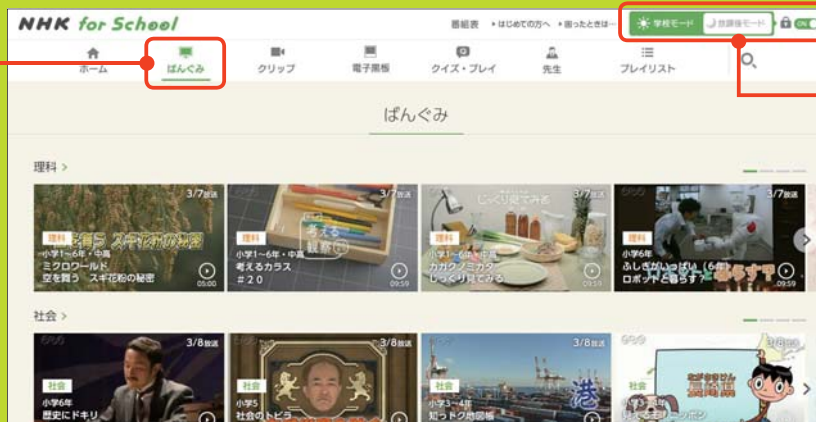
NHK for School

番組表 ・はじめての方へ ・困ったときは…

学校モード 放課後モード ON

ホーム
ばんぐみ
クリップ
電子黒板
クイズ・プレイ
先生
プレイリスト

ばんぐみ

理科 >

3/7放送
理科
小学1～6年・中高
ミクロワールド
空を舞う スギ花粉の秘密
05:00

3/7放送
考える観察
理科
小学1～6年・中高
考えるカラス
#20
09:59

3/7放送
じっくり見てみよ
理科
小学1～6年
カガクノミカタ
じっくり見てみる
09:59

3/7放送
理科
小学6年
ふしぎがいっぱい（6年）
ロボットと暮らす?
09:59

社会 >

3/8放送
社会
小学6年
歴史にドキリ

3/8放送
社会
小学5
社会のトビラ

3/8放送
社会
小学3～4年
知っトク地図帳

社会
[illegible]